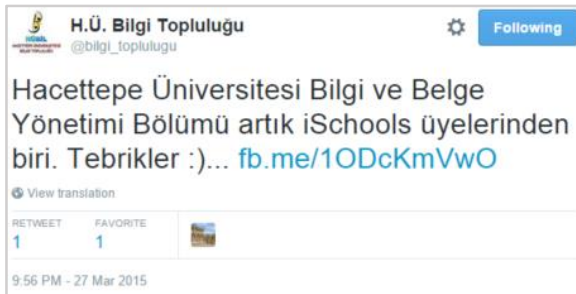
H.Ü. Bilgi Topluluğu
@bilgi_toplulugu

Following

Hacettepe Üniversitesi Bilgi ve Belge Yönetimi Bölümü artık iSchools üyelerinden biri. Tebrikler :)... fb.me/1ODcKmVwO

View translation

RETWEET
1

FAVORITE
1

9:56 PM - 27 Mar 2015